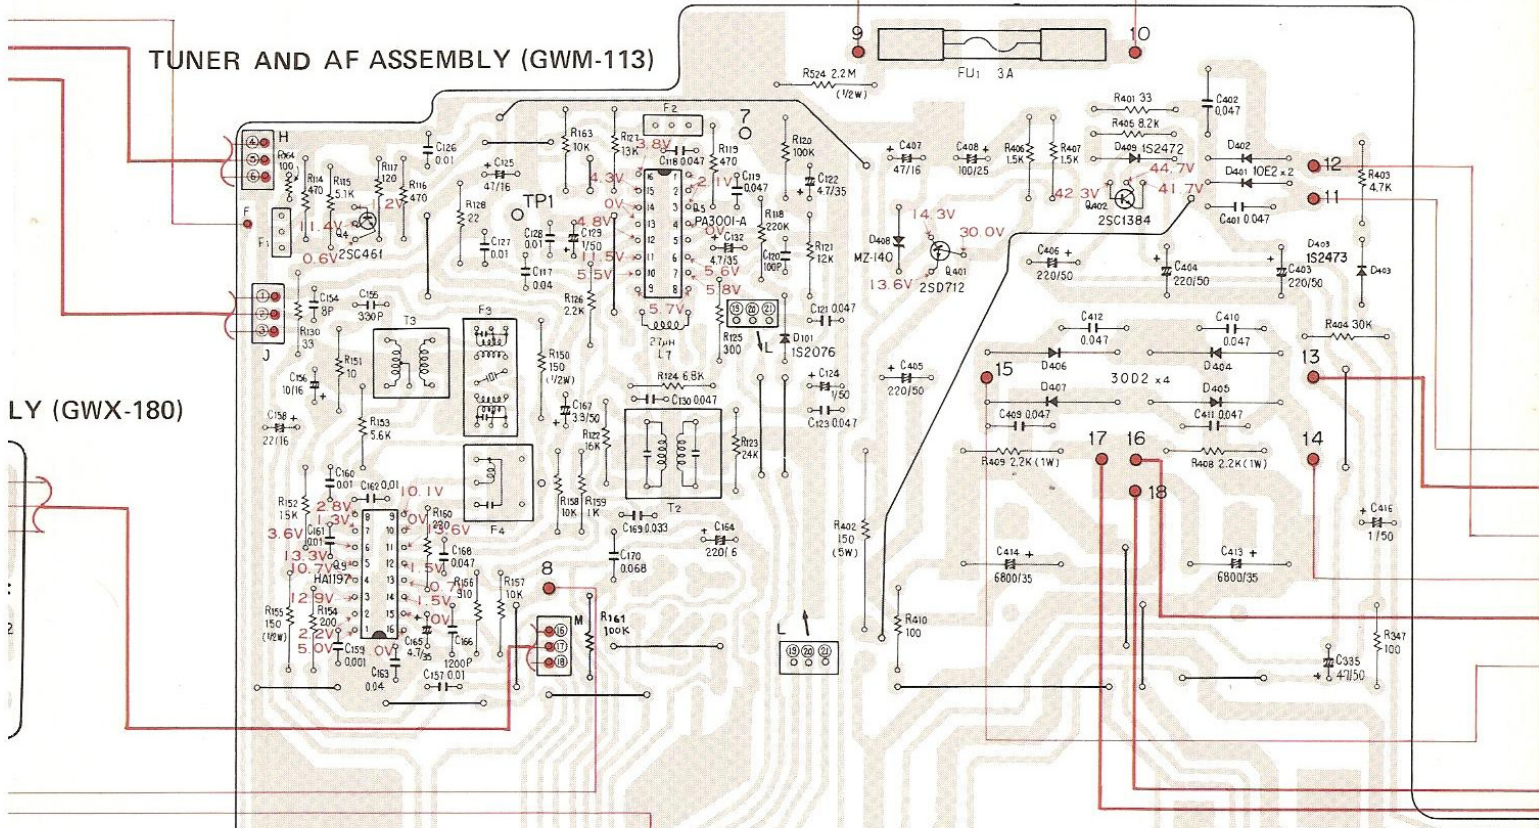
TUNER AND AF ASSEMBLY (GWM-113)

LY (GWX-180)

9 10 FU1 3A R524 2.2M (1/2W)

H 4 5 6 R164 100 R114 470 R115 5.1K R117 120 R116 470 C126 0.01 F F1 11.4V 12V Q4 2SC461 0.6V

J 1 2 3 C154 8P C155 330P R130 33 T3

R163 10K R127 13K F2 C118 0.047 3.8V 4.3V R119 470 2.1V C119 0.047 0V 4.8V C129 1/50 PA3001-A R128 22 C125 47/16 TP1 C128 0.01 C127 0.01 C117 0.04 11.5V 5.5V 5.6V 5.8V 5.7V C132 4.7/35 R126 2.2K 27μH L7 7 R120 100K C122 4.7/35 R118 220K C120 100P R121 12K R125 300 L D101 1S2076 C121 0.047 19 20 21

C407 47/16 C408 100/25 D408 MZ-140 14.3V 30.0V Q401 2SD712 13.6V R406 1.5K R407 1.5K R401 33 R405 8.2K D409 1S2472 44.7V 42.3V 41.7V Q402 2SC1384 C402 0.047 D402 D401 10E2×2 C401 0.047 12 11 R403 4.7K D403 1S2473 D403 C406 220/50 C404 220/50 C403 220/50

R404 30K C412 0.047 C410 0.047 15 D406 D404 3OD2×4 13 C405 220/50 D407 D405 C409 0.047 C411 0.047 17 16 14 R409 2.2K (1W) R408 2.2K (1W) 18

F3 C156 10/16 R151 10 C158 22/16 R150 150 (1/2W) R124 6.8K C130 0.047 C167 3.3/50 C124 1/50 C123 0.047 R153 5.6K R122 16K R123 24K T2 F4

C160 0.01 C162 0.01 2.8V 10.1V R152 15K 3V 3.6V C161 0.01 R160 220 0V 6V 9.6V 13.3V 10.7V 9.9 HA1197 C168 0.047 1.5V 0V 12.9V 1.5V R156 510 R158 10K R159 1K C169 0.033 C164 220/6 R155 150 (1/2W) R154 200 2.2V 0V C165 4.7/35 C166 1200P 5.0V 0V C159 0.001 C163 0.04 C157 0.01 R157 10K C170 0.068 8 M 16 17 18 R161 100K

R402 150 (5W) C414 6800/35 C413 6800/35 C416 1/50 R410 100 L 19 20 21 R347 100 C335 47/50

:
2